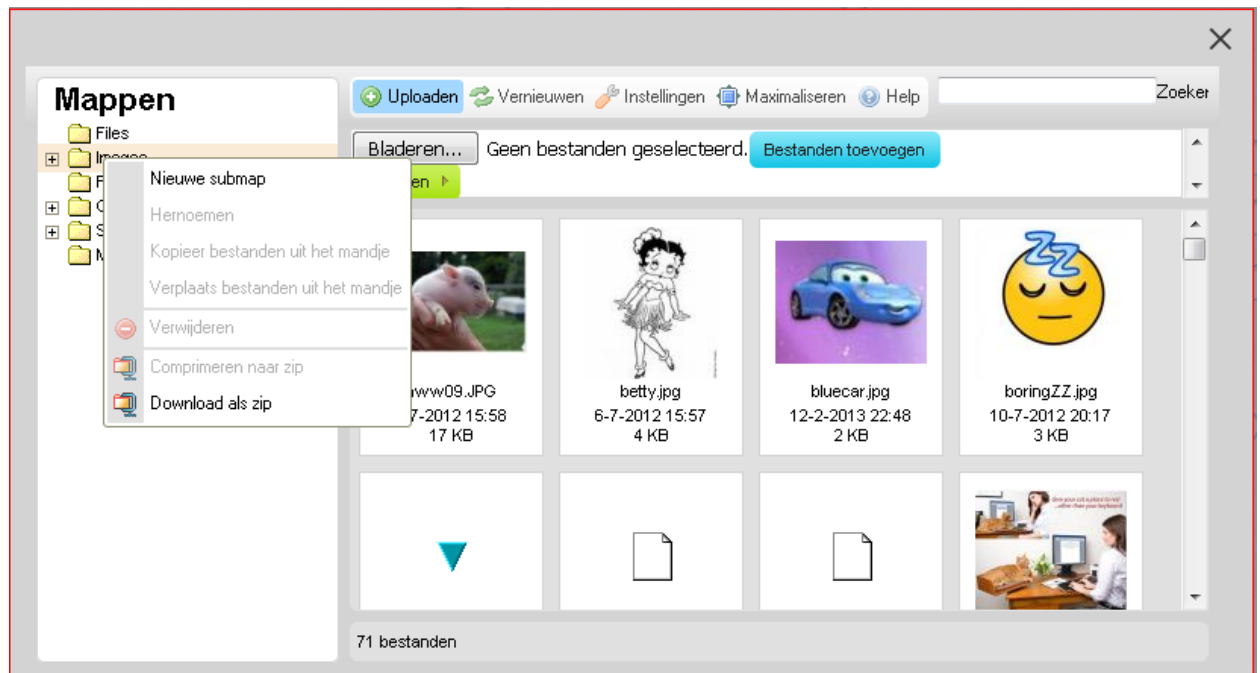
×

Mappen

Files
Images
F
C
S
M

Nieuwe submap
Hernoemen
Kopieer bestanden uit het mandje
Verplaats bestanden uit het mandje
Verwijderen
Comprimeren naar zip
Download als zip

Uploaden Vernieuwen Instellingen Maximaliseren Help

Zoeker

Bladeren... Geen bestanden geselecteerd. Bestanden toevoegen

en

ww09.JPG
7-2012 15:58
17 KB

betty.jpg
6-7-2012 15:57
4 KB

bluecar.jpg
12-2-2013 22:48
2 KB

boringZZ.jpg
10-7-2012 20:17
3 KB

71 bestanden